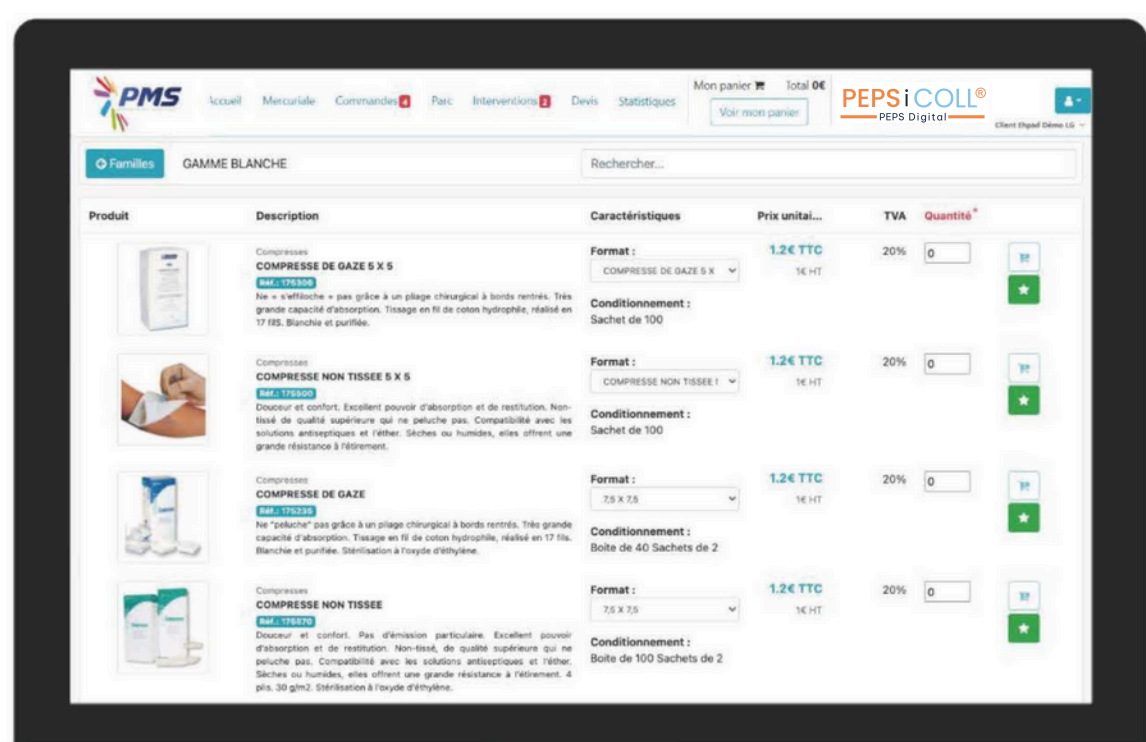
PMS Accueil Mercuriale Commandes 4 Parc Interventions 2 Devis Statistiques

Mon panier Total 0€
Voir mon panier

PEPS i COLL®
PEPS Digital

Client Ehpad Démo LG

Familles GAMME BLANCHE

Rechercher...

| Produit | Description | Caractéristiques | Prix unitai... | TVA | Quantité* |
|---|---|---|---|---|---|
| | Compresses COMPRESSE DE GAZE 5 X 5 Réf.: 175306 Ne « s'effiloche » pas grâce à un pliage chirurgical à bords rentrés. Très grande capacité d'absorption. Tissage en fil de coton hydrophile, réalisé en 17 fils. Blanchie et purifiée. | Format : COMPRESSE DE GAZE 5 X Conditionnement : Sachet de 100 | 1.2€ TTC 1€ HT | 20% | 0 |
| | Compresses COMPRESSE NON TISSEE 5 X 5 Réf.: 175500 Douceur et confort. Excellent pouvoir d'absorption et de restitution. Non-tissé de qualité supérieure qui ne peluche pas. Compatibilité avec les solutions antiseptiques et l'éther. Sèches ou humides, elles offrent une grande résistance à l'étirement. | Format : COMPRESSE NON TISSEE ! Conditionnement : Sachet de 100 | 1.2€ TTC 1€ HT | 20% | 0 |
| | Compresses COMPRESSE DE GAZE Réf.: 175235 Ne "peluche" pas grâce à un pliage chirurgical à bords rentrés. Très grande capacité d'absorption. Tissage en fil de coton hydrophile, réalisé en 17 fils. Blanchie et purifiée. Stérilisation à l'oxyde d'éthylène. | Format : 7,5 X 7,5 Conditionnement : Boite de 40 Sachets de 2 | 1.2€ TTC 1€ HT | 20% | 0 |
| | Compresses COMPRESSE NON TISSEE Réf.: 175570 Douceur et confort. Pas d'émission particulaire. Excellent pouvoir d'absorption et de restitution. Non-tissé, de qualité supérieure qui ne peluche pas. Compatibilité avec les solutions antiseptiques et l'éther. Sèches ou humides, elles offrent une grande résistance à l'étirement. 4 plis. 30 g/m2. Stérilisation à l'oxyde d'éthylène. | Format : 7,5 X 7,5 Conditionnement : Boite de 100 Sachets de 2 | 1.2€ TTC 1€ HT | 20% | 0 |